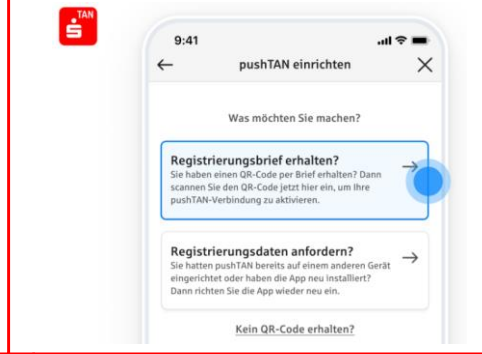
TAN

9:41

pushTAN einrichten

Was möchten Sie machen?

Registrierungsbrief erhalten?
Sie haben einen QR-Code per Brief erhalten? Dann scannen Sie den QR-Code jetzt hier ein, um Ihre pushTAN-Verbindung zu aktivieren.

Registrierungsdaten anfordern?
Sie hatten pushTAN bereits auf einem anderen Gerät eingerichtet oder haben die App neu installiert? Dann richten Sie die App wieder neu ein.

Kein QR-Code erhalten?